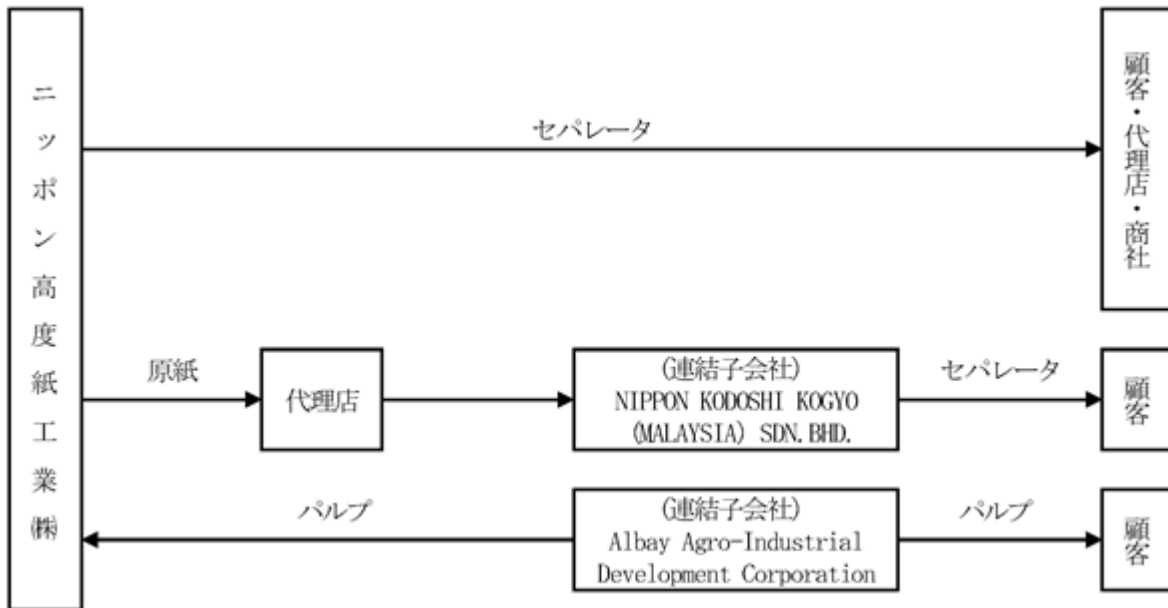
ニッポン高度紙工業㈱

セパレータ

顧客・代理店・商社

原紙

代理店

(連結子会社)
NIPPON KODOSHI KOGYO (MALAYSIA) SDN.BHD.

セパレータ

顧客

パルプ

(連結子会社)
Albay Agro-Industrial Development Corporation

パルプ

顧客